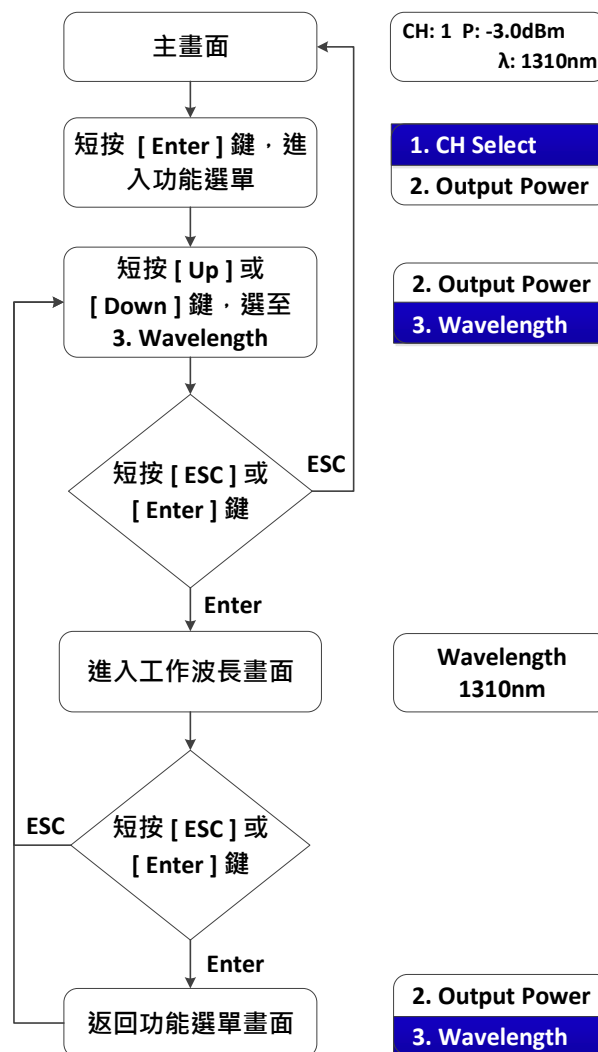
主畫面

CH: 1 P: -3.0dBm
λ: 1310nm

短按 [ Enter ] 鍵，進入功能選單

1. CH Select
2. Output Power

短按 [ Up ] 或 [ Down ] 鍵，選至 3. Wavelength

2. Output Power
3. Wavelength

短按 [ ESC ] 或 [ Enter ] 鍵

ESC

Enter

進入工作波長畫面

Wavelength
1310nm

短按 [ ESC ] 或 [ Enter ] 鍵

ESC

Enter

返回功能選單畫面

2. Output Power
3. Wavelength